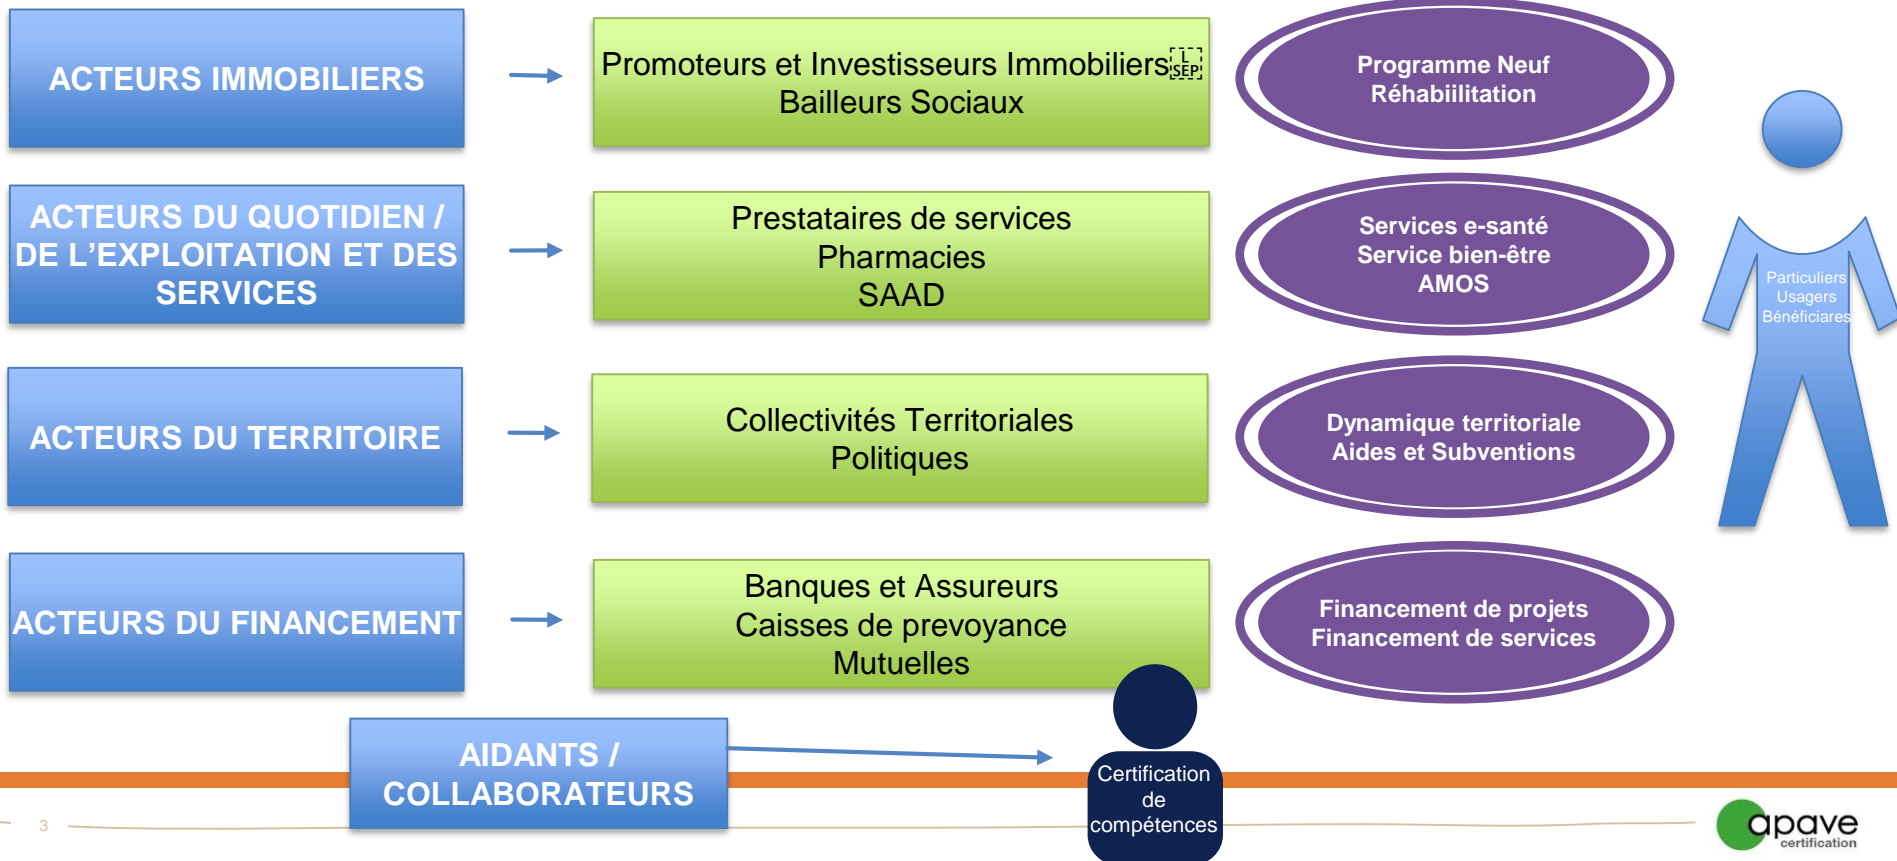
ACTEURS IMMOBILIERS

Promoteurs et Investisseurs Immobiliers
Bailleurs Sociaux

Programme Neuf
Réhabilitation

ACTEURS DU QUOTIDIEN / DE L'EXPLOITATION ET DES SERVICES

Prestataires de services
Pharmacies
SAAD

Services e-santé
Service bien-être
AMOS

Particuliers
Usagers
Bénéficiares

ACTEURS DU TERRITOIRE

Collectivités Territoriales
Politiques

Dynamique territoriale
Aides et Subventions

ACTEURS DU FINANCEMENT

Banques et Assureurs
Caisses de prevoyance
Mutuelles

Financement de projets
Financement de services

AIDANTS / COLLABORATEURS

Certification de compétences

3

apave certification